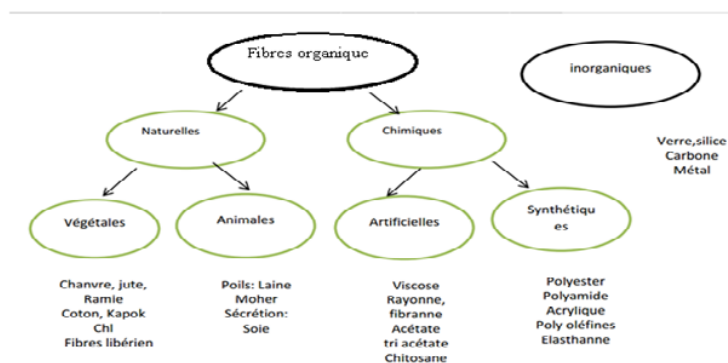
Fibres organique

inorganiques

Naturelles

Chimiques

Verre,silice
Carbone
Métal

Végétales

Animales

Artificielles

Synthétiques

Chanvre, jute, Ramie
Coton, Kapok
Chl
Fibres libérien

Poils: Laine
Moher
Sécrétion: Soie

Viscose
Rayonne, fibranne
Acétate
tri acétate
Chitosane

Polyester
Polyamide
Acrylique
Poly oléfines
Elasthanne